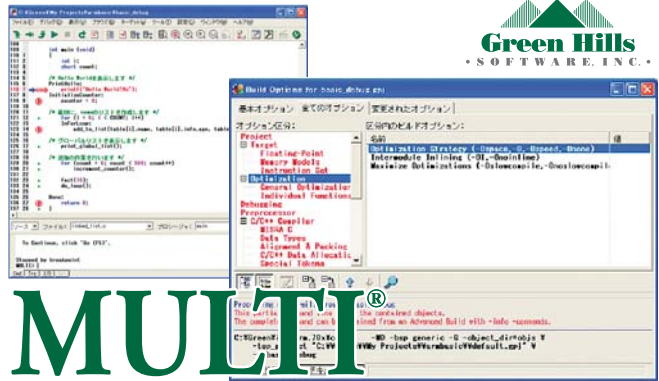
Green Hills
SOFTWARE, INC.

Build Options for basic_debug.gpj

基本オプション　全てのオプション　変更されたオプション

オプション区分:
Project
Target
Floating-Point
Memory Models
Instruction Set
Optimization
General Optimizations
Individual Functions
Debugging
Preprocessor
C/C++ Compiler
MISRA C
Data Types
Alignment & Packing
C/C++ Data Allocation
Special Tokens

区分内のビルドオプション:
名前 | 値
Optimization Strategy (-Ospace, -O, -Ospeed, -Onone)
Intermodule Inlining (-OI, -Onoinline)
Maximize Optimizations (-Olowcoopile, -Onolowcoopile...

int main (void)
{
int i;
short count;

/* Hello Worldを表示します */
PrintHello:
printf("Hello World!\n");
InitializeCounter:
counter = 0;

/* 関数にcountリストを作成します */
for (i = 0; i < COUNT; i++)
InfoLoop:
add_to_list(table[i].name, table[i].info.age, table

/* グローバルリストを表示します */
print_global_list();

/* 追加の計算を行います */
for (count = 0; count < 100; count++)
increment_counter(3);

fact(5);
do_two();

Done:
return 0;
}

To Continue, click "Go (F5)".

Stopped by breakpoint
MULTI

MULTI®